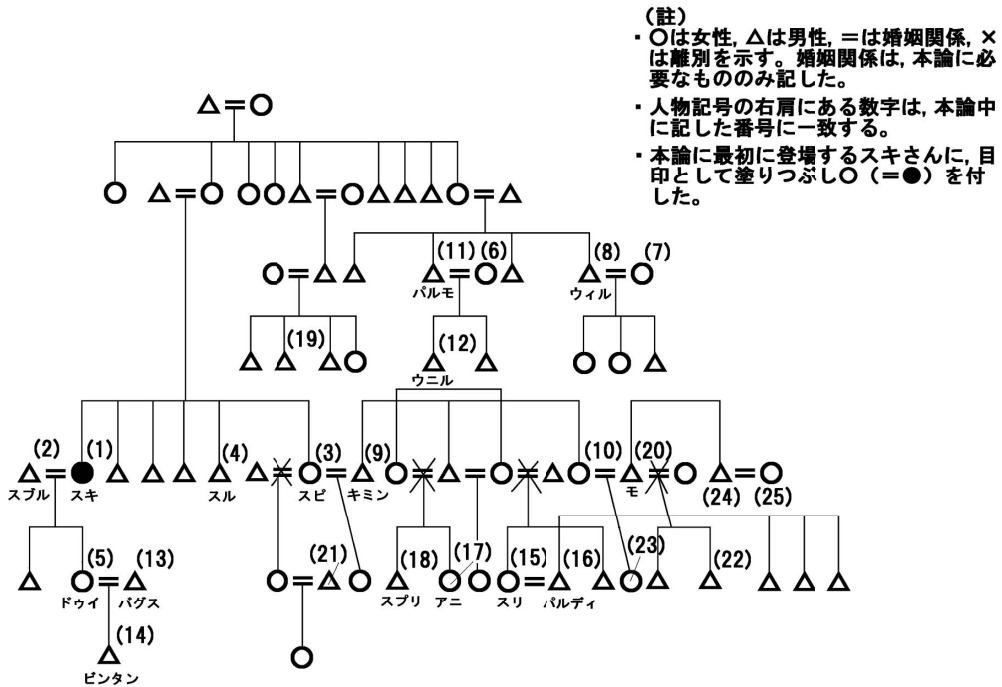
(註)
・○は女性, △は男性, =は婚姻関係, ×は離別を示す。婚姻関係は, 本論に必要なもののみ記した。
・人物記号の右肩にある数字は, 本論中に記した番号に一致する。
・本論に最初に登場するスキさんに, 目印として塗りつぶし○(=●)を付した。

(11) (6) (8) (7)
パルモ ウィル
(19) (12)
ウニル
(2) (1) (4) (3) (9) (10) (20)
スブル スキ スル スピ キミン モ
(24) (25)
(5) (13) (21) (18) (17) (15) (16) (23) (22)
ドゥイ バグス スプリ アニ スリ パルディ
(14)
ビンタン